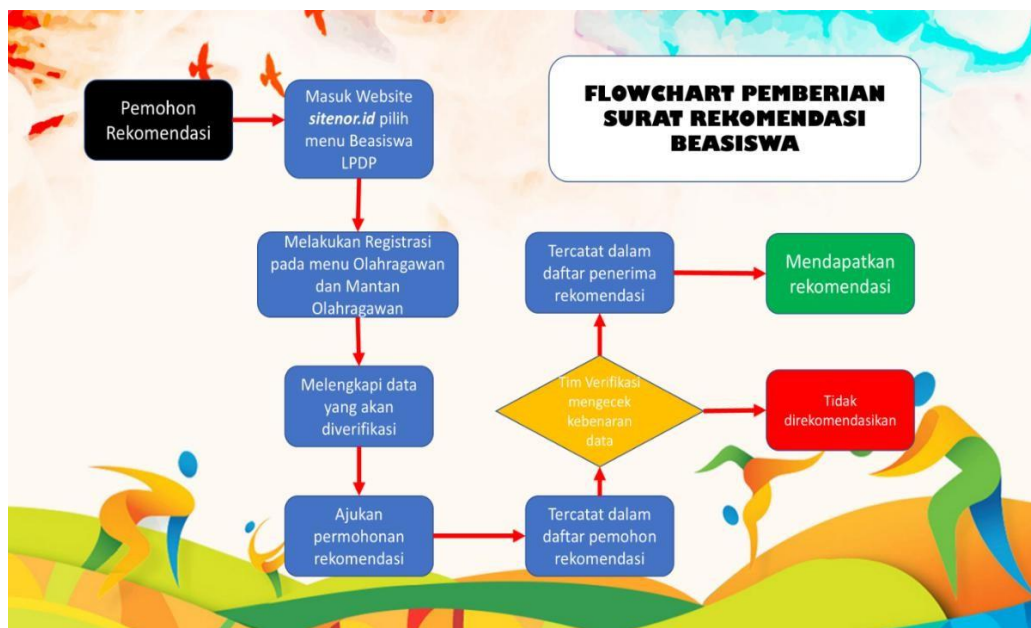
Pemohon Rekomendasi

Masuk Website ***sitenor.id*** pilih menu Beasiswa LPDP

FLOWCHART PEMBERIAN SURAT REKOMENDASI BEASISWA

Melakukan Registrasi pada menu Olahragawan dan Mantan Olahragawan

Melengkapi data yang akan diverifikasi

Ajukan permohonan rekomendasi

Tercatat dalam daftar pemohon rekomendasi

Tim Verifikasi mengecek kebenaran data

Tercatat dalam daftar penerima rekomendasi

Mendapatkan rekomendasi

Tidak direkomendasikan